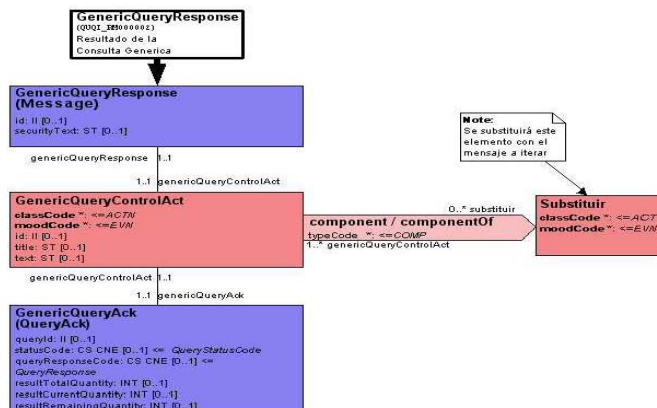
GenericQueryResponse
(QUQI_IN000002)
Resultado de la
Consulta Generica

GenericQueryResponse
(Message)
id: II [0..1]
securityText: ST [0..1]

genericQueryResponse 1..1

1..1 genericQueryControlAct

GenericQueryControlAct
classCode *: <=ACTN
moodCode *: <=EVN
id: II [0..1]
title: ST [0..1]
text: ST [0..1]

genericQueryControlAct 1..1

1..1 genericQueryAck

GenericQueryAck
(QueryAck)
queryId: II [0..1]
statusCode: CS CNE [0..1] <= QueryStatusCode
queryResponseCode: CS CNE [0..1] <=
QueryResponse
resultTotalQuantity: INT [0..1]
resultCurrentQuantity: INT [0..1]
resultRemainingQuantity: INT [0..1]

Note:
Se substituirá este elemento con el mensaje a iterar

0..* substituir
component / componentOf
typeCode *: <=COMP
1..* genericQueryControlAct

Substituir
classCode *: <=ACT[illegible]
moodCode *: <=EVN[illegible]